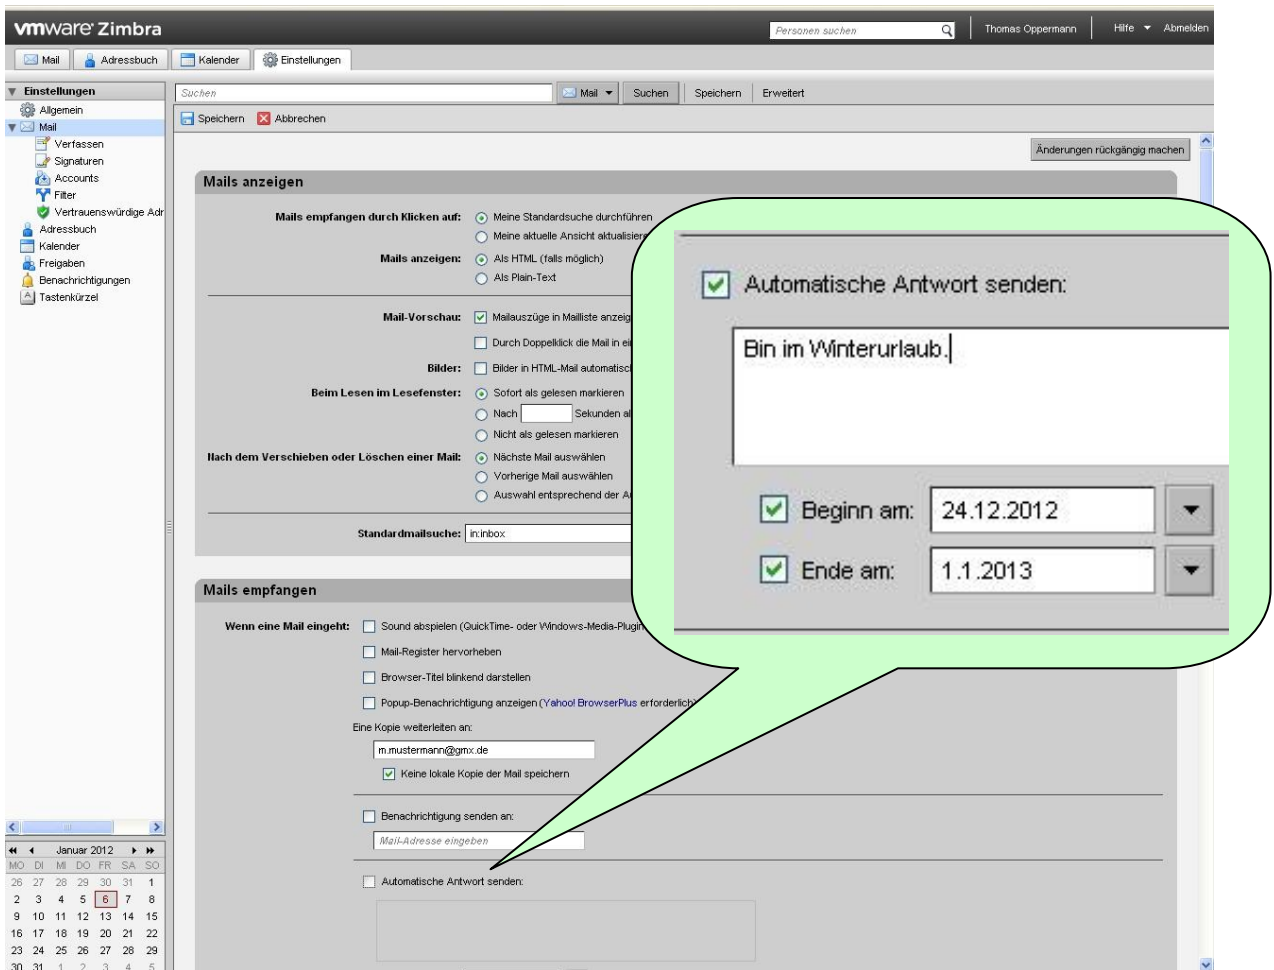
vmware Zimbra
Personen suchen
Thomas Oppermann
Hilfe
Abmelden

Mail
Adressbuch
Kalender
Einstellungen

Einstellungen
Allgemein
Mail
Verfassen
Signaturen
Accounts
Filter
Vertrauenswürdige Adr
Adressbuch
Kalender
Freigaben
Benachrichtigungen
Tastenkürzel

Suchen
Mail
Suchen
Speichern
Erweitert

Speichern
Abbrechen

Änderungen rückgängig machen

Mails anzeigen

Mails empfangen durch Klicken auf: Meine Standardsuche durchführen
Meine aktuelle Ansicht aktualisier

Mails anzeigen: Als HTML (falls möglich)
Als Plain-Text

Mail-Vorschau: Mailauszüge in Mailliste anzeig
Durch Doppelklick die Mail in ei

Bilder: Bilder in HTML-Mail automatisc

Beim Lesen im Lesefenster: Sofort als gelesen markieren
Nach Sekunden al
Nicht als gelesen markieren

Nach dem Verschieben oder Löschen einer Mail: Nächste Mail auswählen
Vorherige Mail auswählen
Auswahl entsprechend der A

Standardmailsuche: in:inbox

Mails empfangen

Wenn eine Mail eingeht: Sound abspielen (QuickTime- oder Windows-Media-Plugin
Mail-Register hervorheben
Browser-Titel blinkend darstellen
Popup-Benachrichtigung anzeigen (Yahoo! BrowserPlus erforderlich

Eine Kopie weiterleiten an:
m.mustermann@gmx.de
Keine lokale Kopie der Mail speichern

Benachrichtigung senden an:
Mail-Adresse eingeben

Automatische Antwort senden:

Automatische Antwort senden:
Bin im Winterurlaub.
Beginn am: 24.12.2012
Ende am: 1.1.2013

Januar 2012
| MO | DI | MI | DO | FR | SA | SO |
|---|---|---|---|---|---|---|
| 26 | 27 | 28 | 29 | 30 | 31 | 1 |
| 2 | 3 | 4 | 5 | 6 | 7 | 8 |
| 9 | 10 | 11 | 12 | 13 | 14 | 15 |
| 16 | 17 | 18 | 19 | 20 | 21 | 22 |
| 23 | 24 | 25 | 26 | 27 | 28 | 29 |
| 30 | 31 | 1 | 2 | 3 | 4 | 5 |